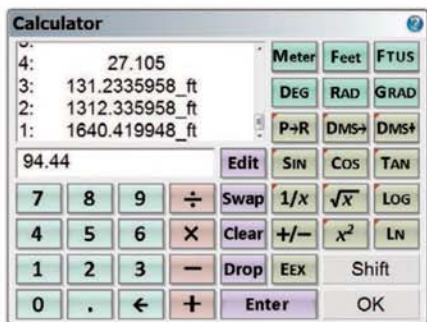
Calculator

5:
4: 27.105
3: 131.2335958_ft
2: 1312.335958_ft
1: 1640.419948_ft

94.44

Meter Feet FTUS
DEG RAD GRAD
P→R DMS→ DMS←
Edit SIN COS TAN
7 8 9 ÷ Swap $1/x$ $\sqrt{x}$ LOG
4 5 6 × Clear +/− $x^2$ LN
1 2 3 − Drop EEX Shift
0 . ← + Enter OK